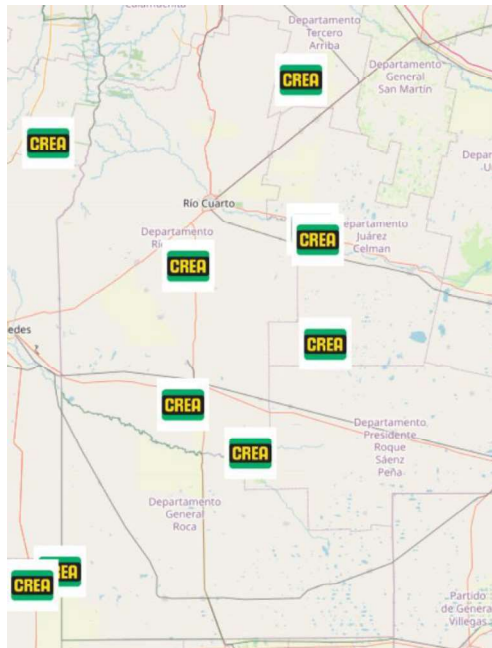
Departamento Tercero Arriba

Departamento General San Martín

Depa Villegas

CREA

CREA

Río Cuarto

Departamento Ri

CREA

epartamento Juárez Celman

CREA

edes

CREA

CREA

CREA

Departamento Presidente Roque Sáenz Peña

Departamento General Roca

CREA

EA

Partido de Genera Villegas